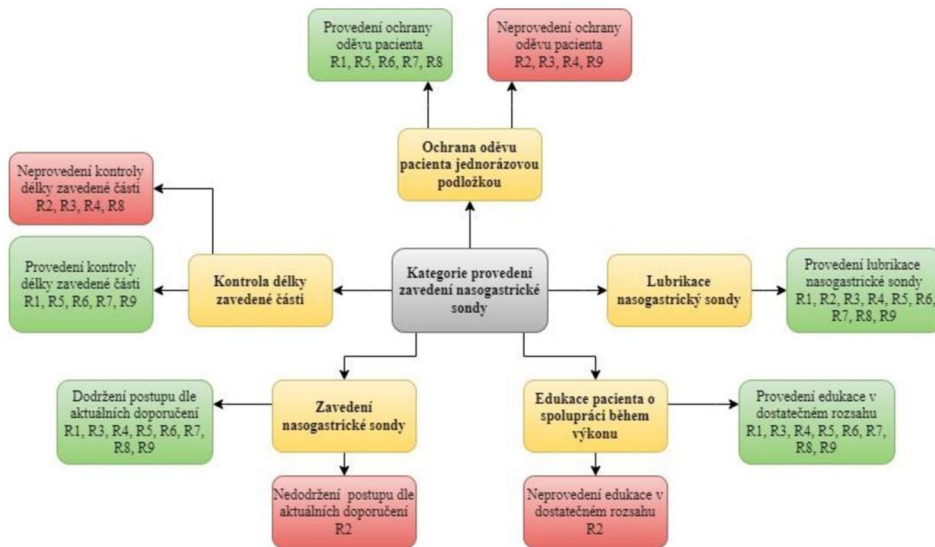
Provedení ochrany oděvu pacienta R1, R5, R6, R7, R8

Neprovedení ochrany oděvu pacienta R2, R3, R4, R9

Ochrana oděvu pacienta jednorázovou podložkou

Neprovedení kontroly délky zavedené části R2, R3, R4, R8

Provedení kontroly délky zavedené části R1, R5, R6, R7, R9

Kontrola délky zavedené části

Kategorie provedení zavedení nasogastrické sondy

Lubrikace nasogastrický sondy

Provedení lubrikace nasogastrické sondy R1, R2, R3, R4, R5, R6, R7, R8, R9

Dodržení postupu dle aktuálních doporučení R1, R3, R4, R5, R6, R7, R8, R9

Zavedení nasogastrické sondy

Edukace pacienta o spolupráci během výkonu

Provedení edukace v dostatečném rozsahu R1, R3, R4, R5, R6, R7, R8, R9

Nedodržení postupu dle aktuálních doporučení R2

Neprovedení edukace v dostatečném rozsahu R2